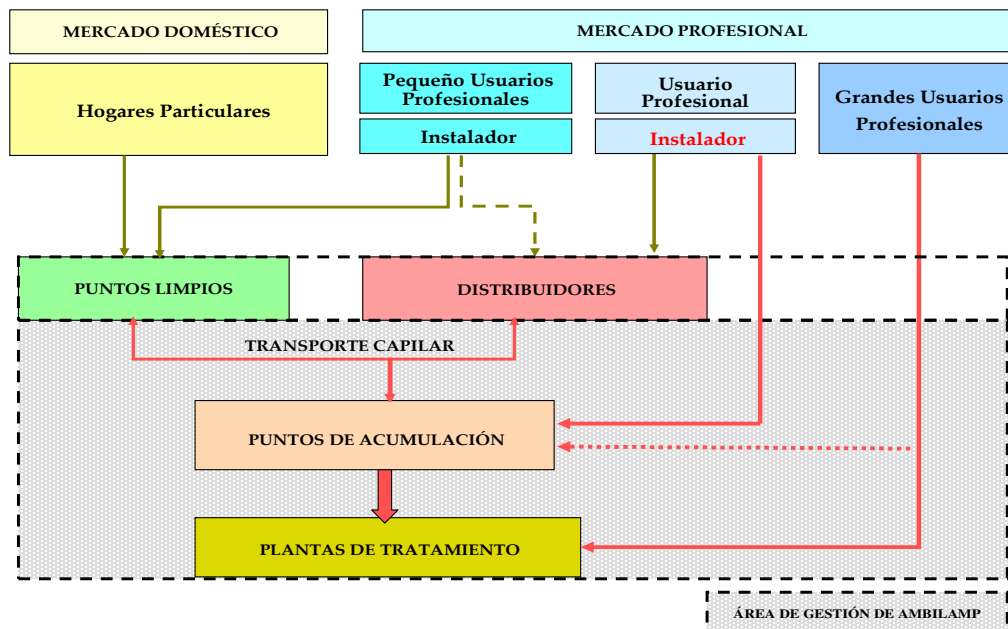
MERCADO DOMÉSTICO

MERCADO PROFESIONAL

Hogares Particulares

Pequeño Usuarios Profesionales

Instalador

Usuario Profesional

Instalador

Grandes Usuarios Profesionales

PUNTOS LIMPIOS

DISTRIBUIDORES

TRANSPORTE CAPILAR

PUNTOS DE ACUMULACIÓN

PLANTAS DE TRATAMIENTO

ÁREA DE GESTIÓN DE AMBILAMP